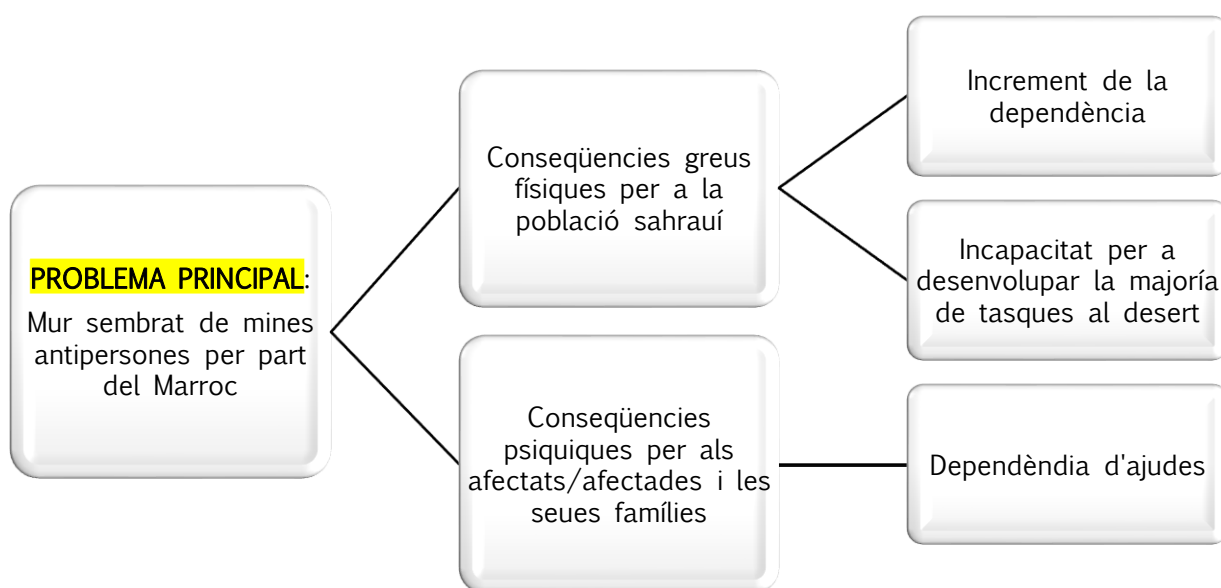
PROBLEMA PRINCIPAL:
Mur sembrat de mines antipersones per part del Marroc

Conseqüències greus físiques per a la població sahrauí

Conseqüències psiquiques per als afectats/afectades i les seues famílies

Increment de la dependència

Incapacitat per a desenvolupar la majoría de tasques al desert

Dependèndia d'ajudes